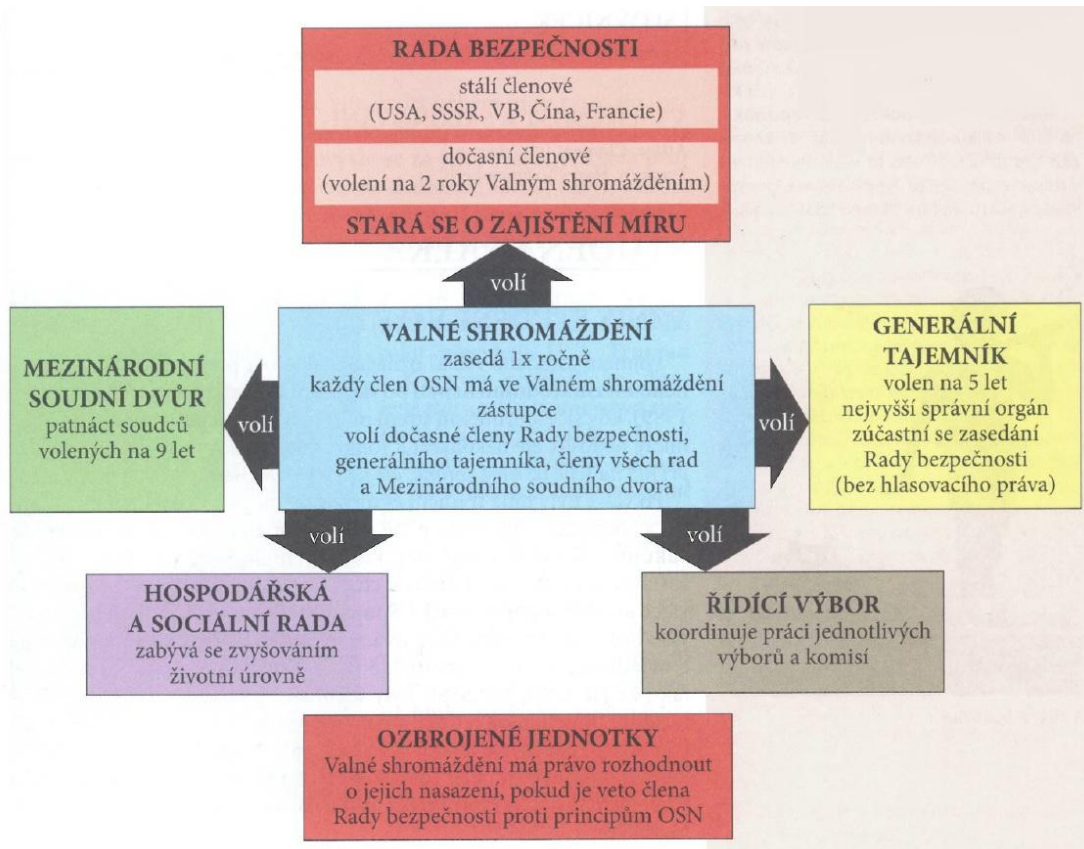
RADA BEZPEČNOSTI

stálí členové
(USA, SSSR, VB, Čína, Francie)

dočasní členové
(volení na 2 roky Valným shromážděním)

STARÁ SE O ZAJIŠTĚNÍ MÍRU

volí

MEZINÁRODNÍ SOUDNÍ DVŮR
patnáct soudců volených na 9 let

volí

VALNÉ SHROMÁŽDĚNÍ
zasedá 1x ročně
každý člen OSN má ve Valném shromáždění zástupce
volí dočasné členy Rady bezpečnosti, generálního tajemníka, členy všech rad a Mezinárodního soudního dvora

volí

GENERÁLNÍ TAJEMNÍK
volen na 5 let
nejvyšší správní orgán
zúčastní se zasedání Rady bezpečnosti
(bez hlasovacího práva)

volí

volí

HOSPODÁŘSKÁ A SOCIÁLNÍ RADA
zabývá se zvyšováním životní úrovně

ŘÍDÍCÍ VÝBOR
koordinuje práci jednotlivých výborů a komisí

OZBROJENÉ JEDNOTKY
Valné shromáždění má právo rozhodnout o jejich nasazení, pokud je veto člena Rady bezpečnosti proti principům OSN